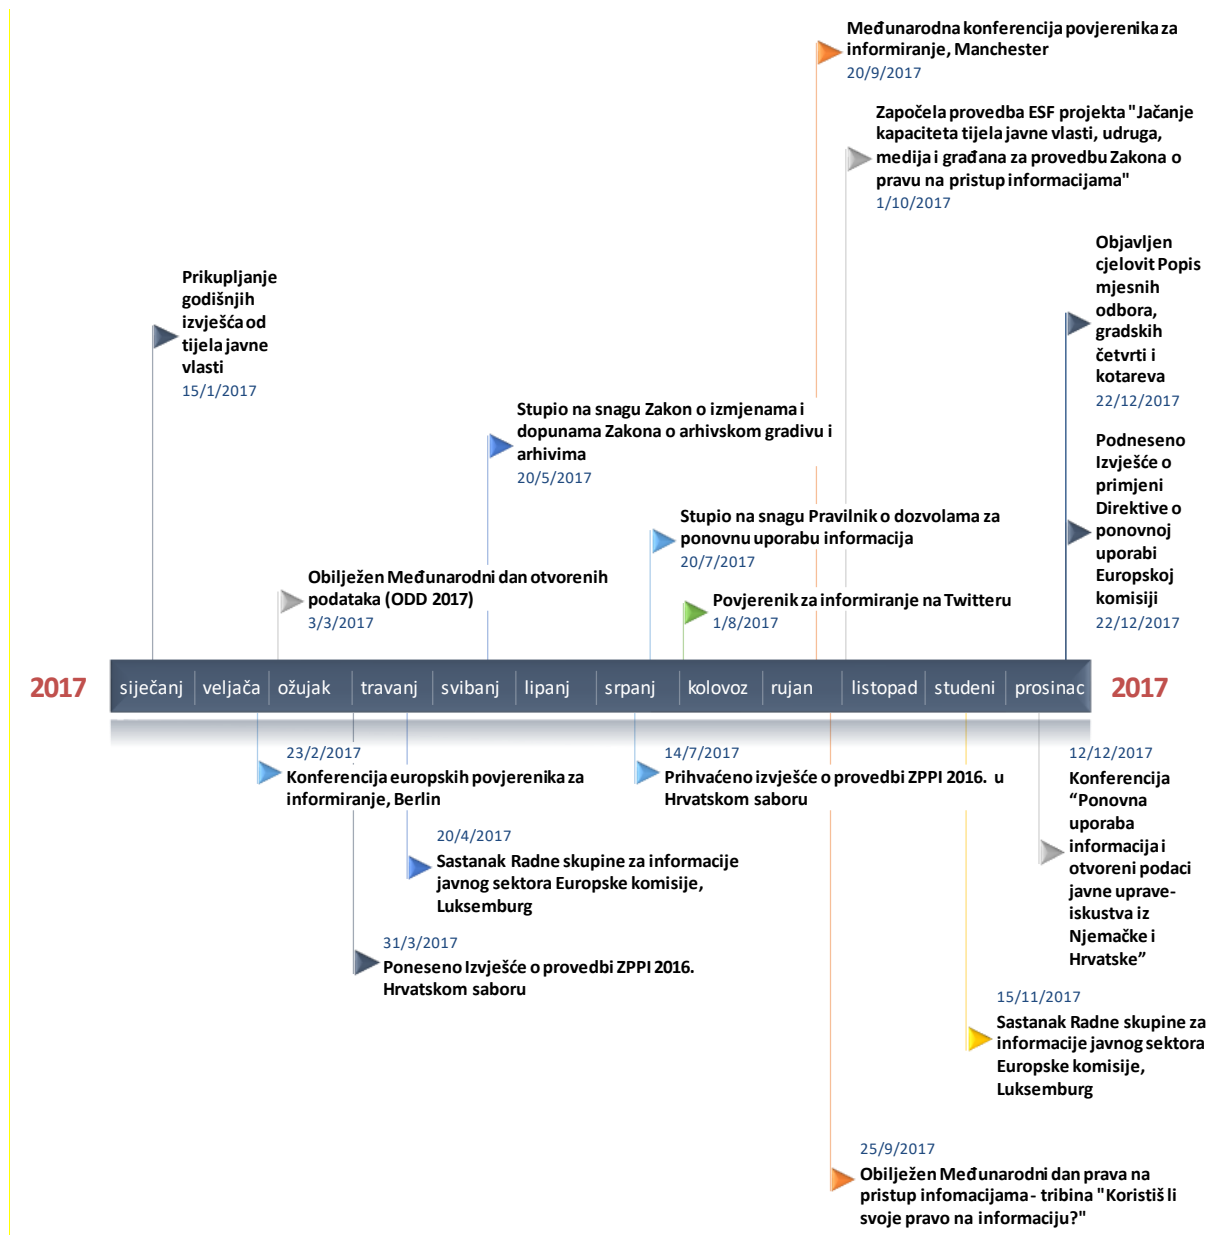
Međunarodna konferencija povjerenika za informiranje, Manchester
20/9/2017

Započela provedba ESF projekta "Jačanje kapaciteta tijela javne vlasti, udruga, medija i građana za provedbu Zakona o pravu na pristup informacijama"
1/10/2017

Prikupljanje godišnjih izvješća od tijela javne vlasti
15/1/2017

Objavljen cjelovit Popis mjesnih odbora, gradskih četvrti i kotareva
22/12/2017

Stupio na snagu Zakon o izmjenama i dopunama Zakona o arhivskom gradivu i arhivima
20/5/2017

Podneseno Izvješće o primjeni Direktive o ponovnoj uporabi Europskoj komisiji
22/12/2017

Stupio na snagu Pravilnik o dozvolama za ponovnu uporabu informacija
20/7/2017

Obilježen Međunarodni dan otvorenih podataka (ODD 2017)
3/3/2017

Povjerenik za informiranje na Twitteru
1/8/2017

2017 siječanj veljača ožujak travanj svibanj lipanj srpanj kolovoz rujan listopad studeni prosinac 2017

23/2/2017
Konferencija europskih povjerenika za informiranje, Berlin

14/7/2017
Prihvaćeno izvješće o provedbi ZPPI 2016. u Hrvatskom saboru

12/12/2017
Konferencija “Ponovna uporaba informacija i otvoreni podaci javne uprave- iskustva iz Njemačke i Hrvatske”

20/4/2017
Sastanak Radne skupine za informacije javnog sektora Europske komisije, Luksemburg

31/3/2017
Poneseno Izvješće o provedbi ZPPI 2016. Hrvatskom saboru

15/11/2017
Sastanak Radne skupine za informacije javnog sektora Europske komisije, Luksemburg

25/9/2017
Obilježen Međunarodni dan prava na pristup infomacijama - tribina "Koristiš li svoje pravo na informaciju?"